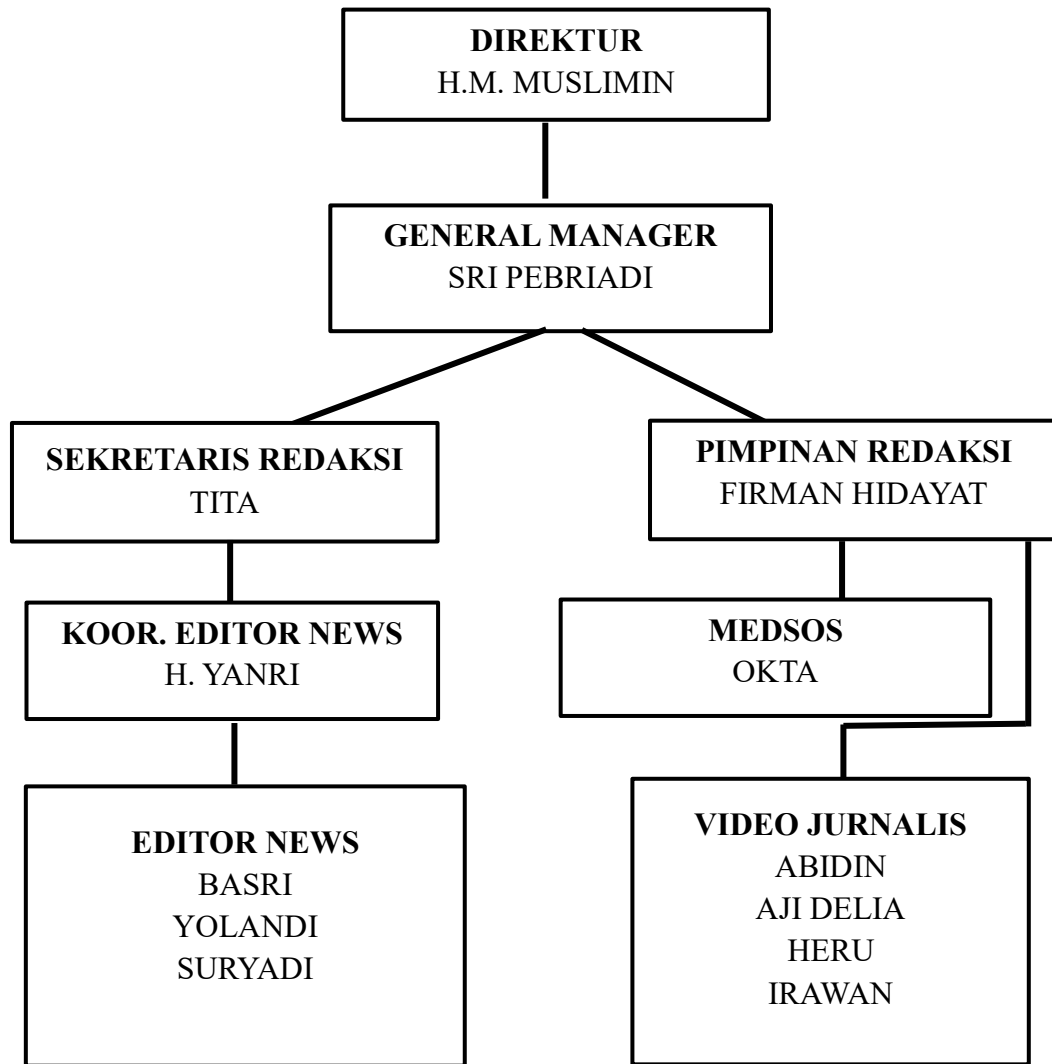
DIREKTUR
H.M. MUSLIMIN

GENERAL MANAGER
SRI PEBRIADI

SEKRETARIS REDAKSI
TITA

PIMPINAN REDAKSI
FIRMAN HIDAYAT

KOOR. EDITOR NEWS
H. YANRI

MEDSOS
OKTA

EDITOR NEWS
BASRI
YOLANDI
SURYADI

VIDEO JURNALIS
ABIDIN
AJI DELIA
HERU
IRAWAN